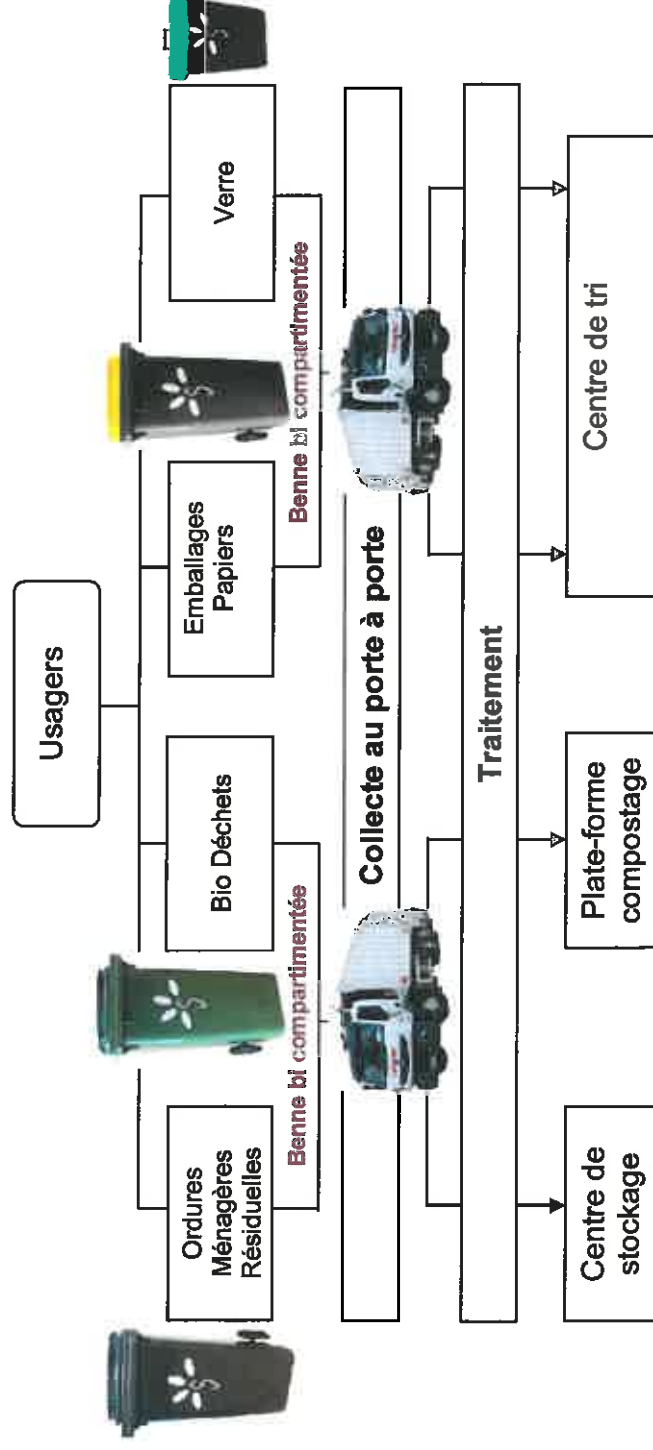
Usagers

Ordures Ménagères Résiduelles

Bio Déchets

Emballages Papiers

Verre

Benne bi compartimentée

Benne bi compartimentée

Collecte au porte à porte

Traitement

Centre de stockage

Plate-forme compostage

Centre de tri